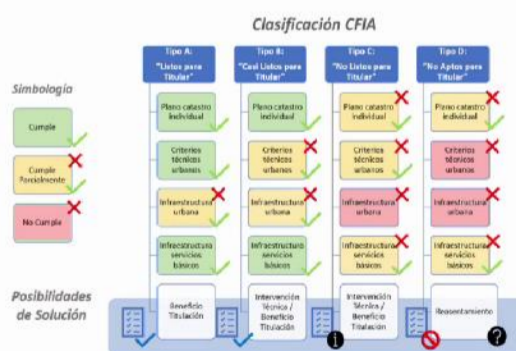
Clasificación CFIA

Simbología

Cumple

Cumple Parcialmente

No Cumple

Tipo A: "Listos para Titular"

Plano catastro individual

Criterios técnicos urbanos

Infraestructura urbana

Infraestructura servicios básicos

Beneficio Titulación

Tipo B: "Casi Listos para Titular"

Plano catastro individual

Criterios técnicos urbanos

Infraestructura urbana

Infraestructura servicios básicos

Intervención Técnica / Beneficio Titulación

Tipo C: "No Listos para Titular"

Plano catastro individual

Criterios técnicos urbanos

Infraestructura urbana

Infraestructura servicios básicos

Intervención Técnica / Beneficio Titulación

Tipo D: "No Aptos para Titular"

Plano catastro individual

Criterios técnicos urbanos

Infraestructura urbana

Infraestructura servicios básicos

Reasentamiento

Posibilidades de Solución